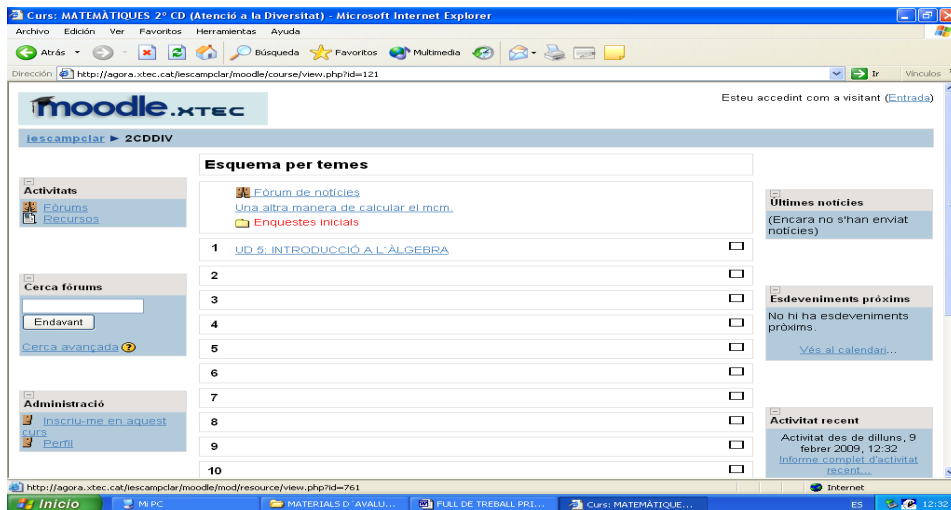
Curs: MATEMÀTIQUES 2º CD (Atenció a la Diversitat) - Microsoft Internet Explorer

Archivo Edición Ver Favoritos Herramientas Ayuda

Atrás Búsqueda Favoritos Multimedia

Dirección http://agora.xtec.cat/iescampclar/moodle/course/view.php?id=121 Ir Vínculos

moodle.XTEC

Esteu accedint com a visitant (Entrada)

iescampclar ► 2CDDIV

Activitats
Fòrums
Recursos

Cerca fòrums
Endavant
Cerca avançada

Administració
Inscriu-me en aquest curs
Perfil

Esquema per temes

Fòrum de notícies
Una altra manera de calcular el mcm.
Enquestes inicials

1 UD 5: INTRODUCCIÓ A L´ÀLGEBRA
2
3
4
5
6
7
8
9
10

Últimes notícies
(Encara no s'han enviat notícies)

Esdeveniments pròxims
No hi ha esdeveniments pròxims.
Vés al calendari...

Activitat recent
Activitat des de dilluns, 9 febrer 2009, 12:32
Informe complet d'activitat recent...

http://agora.xtec.cat/iescampclar/moodle/mod/resource/view.php?id=761
Internet

Inicio Mi PC MATERIALS D´AVALU... FULL DE TREBALL PRI... Curs: MATEMÀTIQUE... ES 12:32